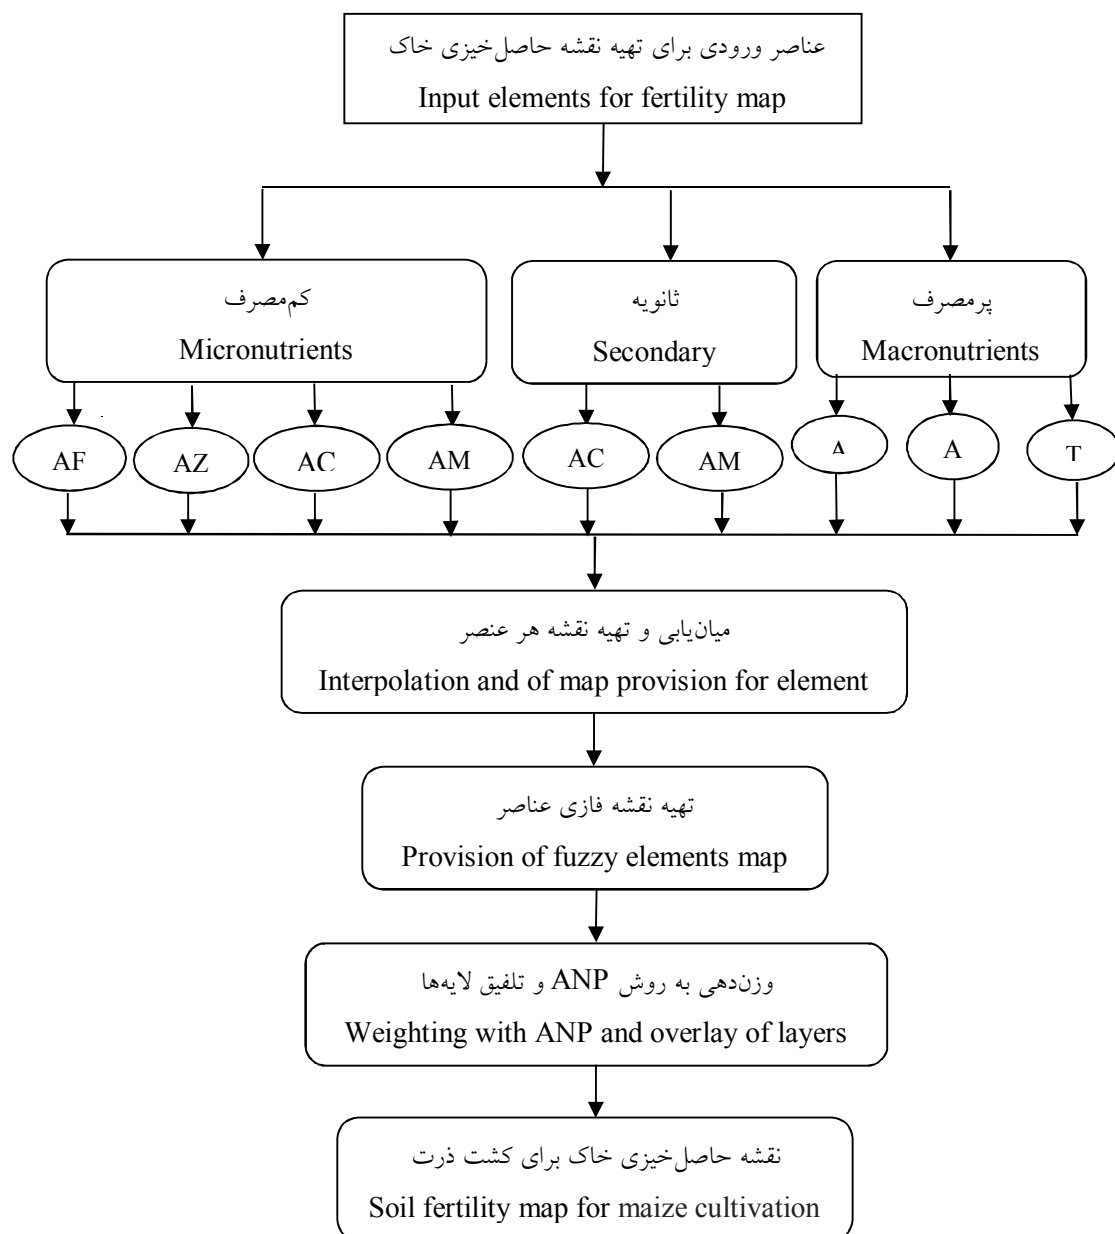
عناصر ورودی برای تهیه نقشه حاصل‌خیزی خاک
Input elements for fertility map

کم‌مصرف
Micronutrients

ثانویه
Secondary

پرمصرف
Macronutrients

AF

AZ

AC

AM

AC

AM

A

A

T

میان‌یابی و تهیه نقشه هر عنصر
Interpolation and of map provision for element

تهیه نقشه فازی عناصر
Provision of fuzzy elements map

وزن‌دهی به روش ANP و تلفیق لایه‌ها
Weighting with ANP and overlay of layers

نقشه حاصل‌خیزی خاک برای کشت ذرت
Soil fertility map for maize cultivation